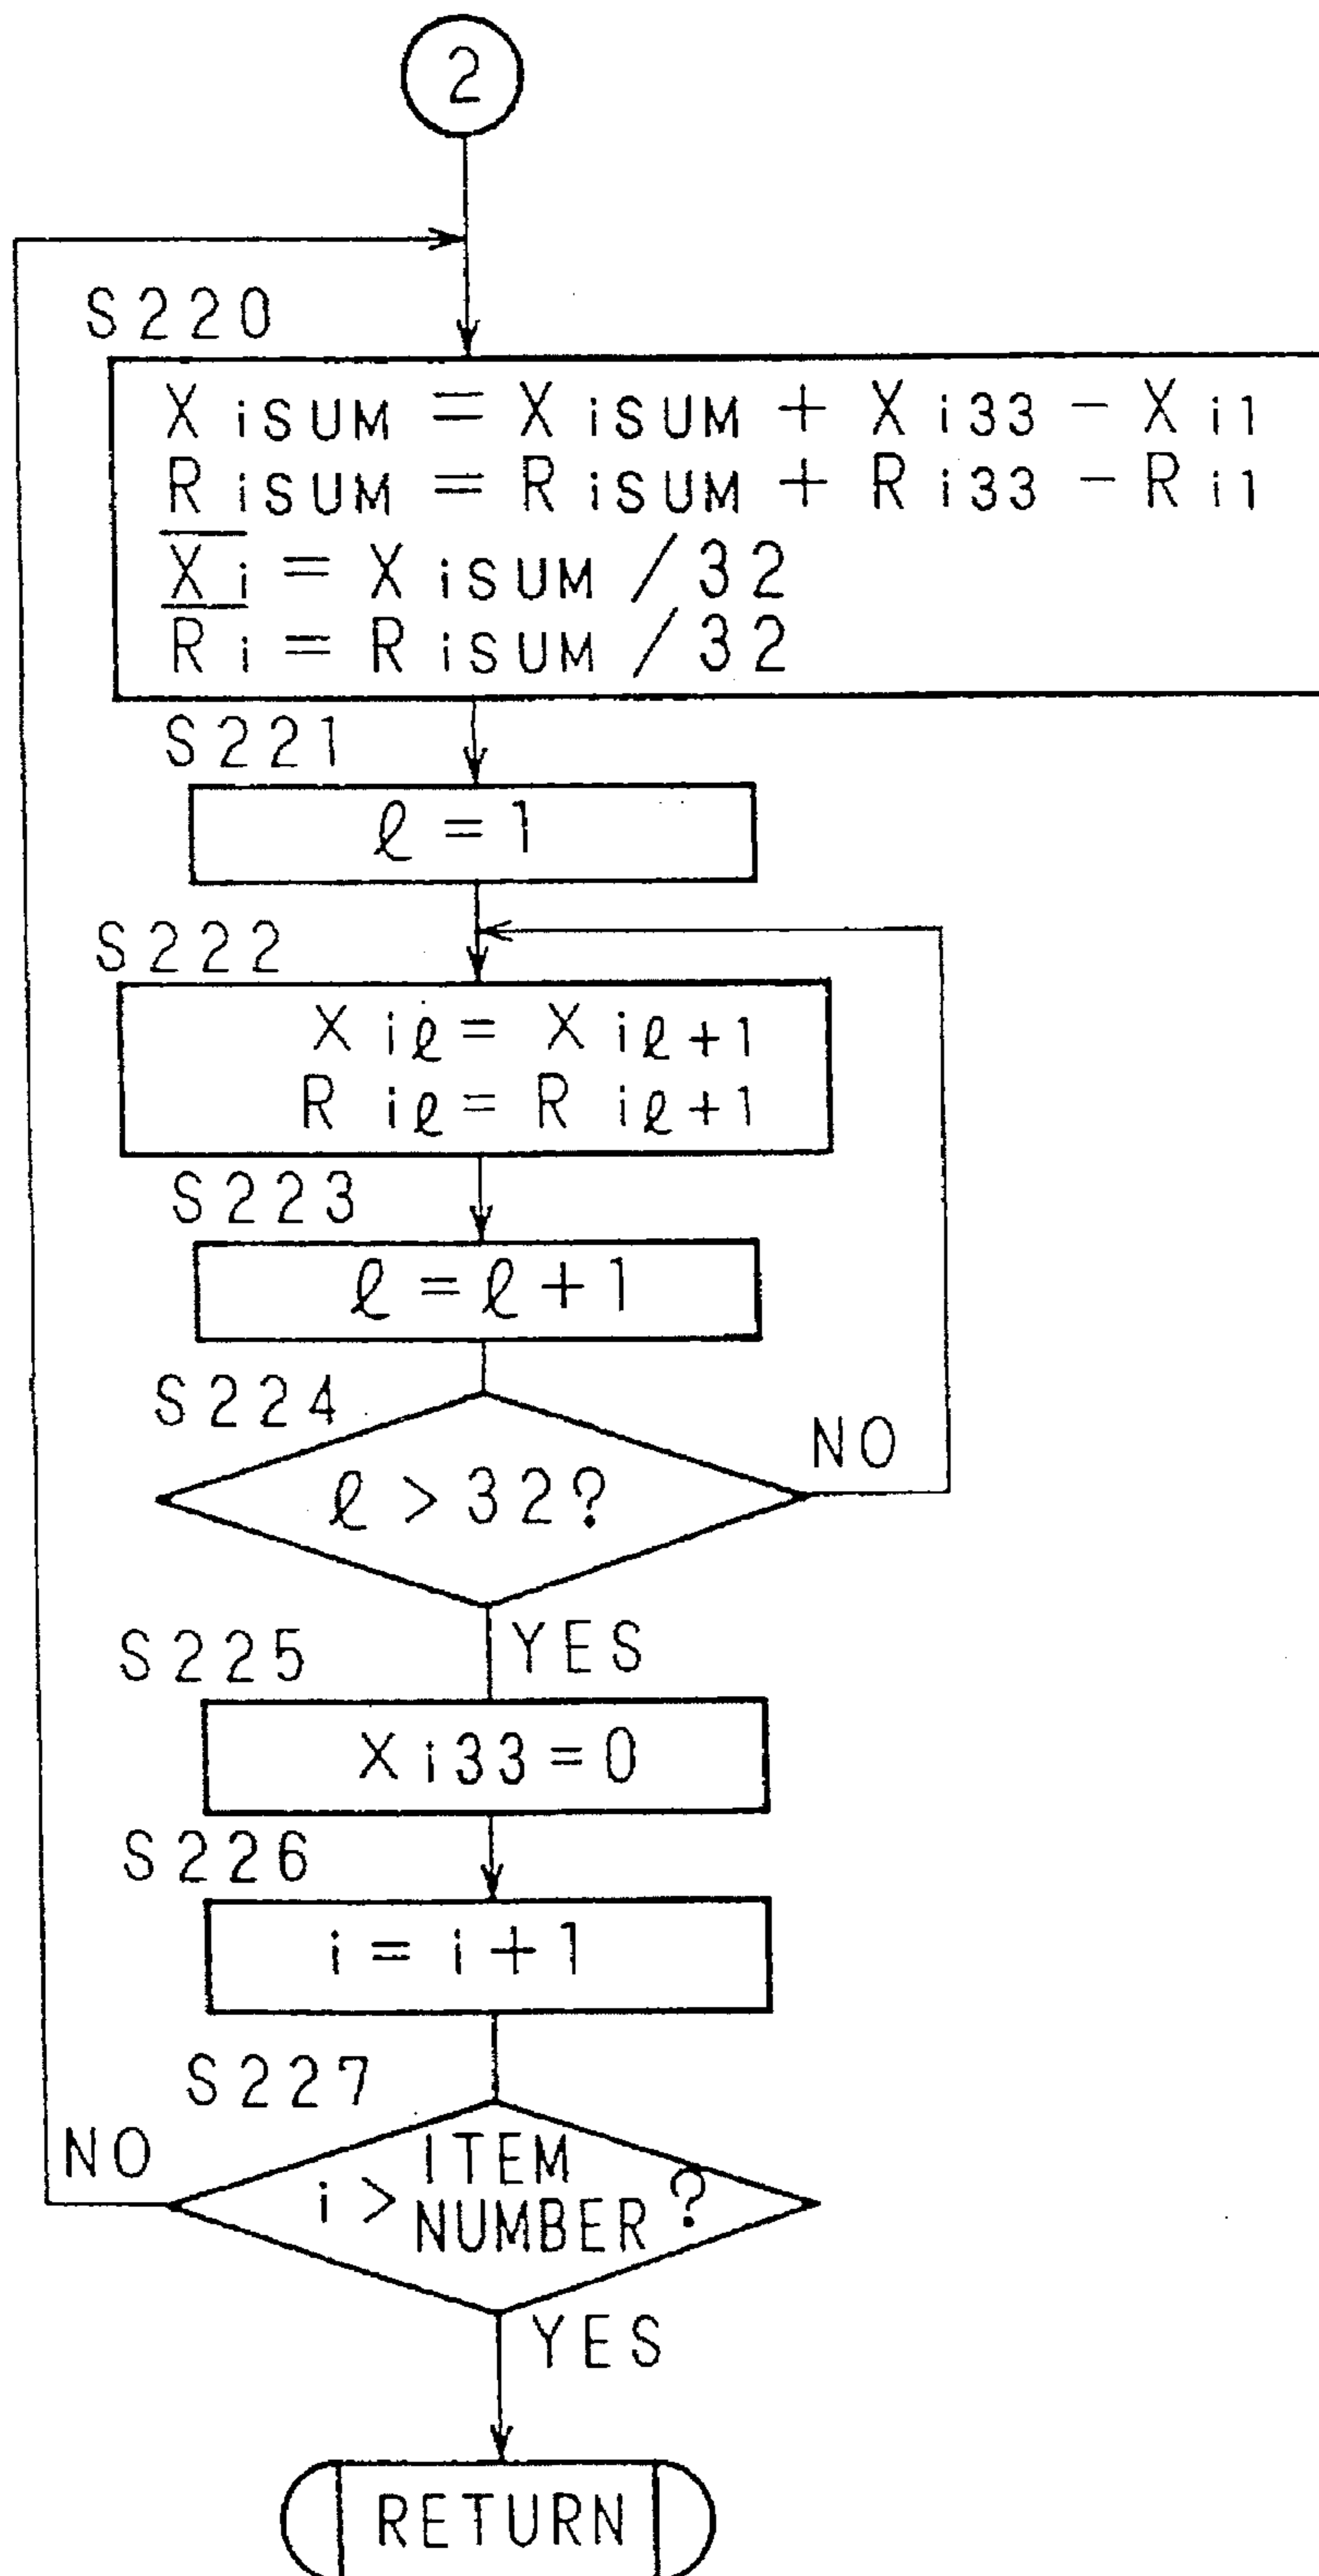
2

S220

$X_{iSUM} = X_{iSUM} + X_{i33} - X_{i1}$
$R_{iSUM} = R_{iSUM} + R_{i33} - R_{i1}$
$\overline{X_i} = X_{iSUM} / 32$
$\overline{R_i} = R_{iSUM} / 32$

S221

$\ell = 1$

S222

$X_{i\ell} = X_{i\ell+1}$
$R_{i\ell} = R_{i\ell+1}$

S223

$\ell = \ell + 1$

S224

$\ell > 32?$

NO

YES

S225

$X_{i33} = 0$

S226

$i = i + 1$

S227

NO

i > ITEM NUMBER ?

YES

RETURN